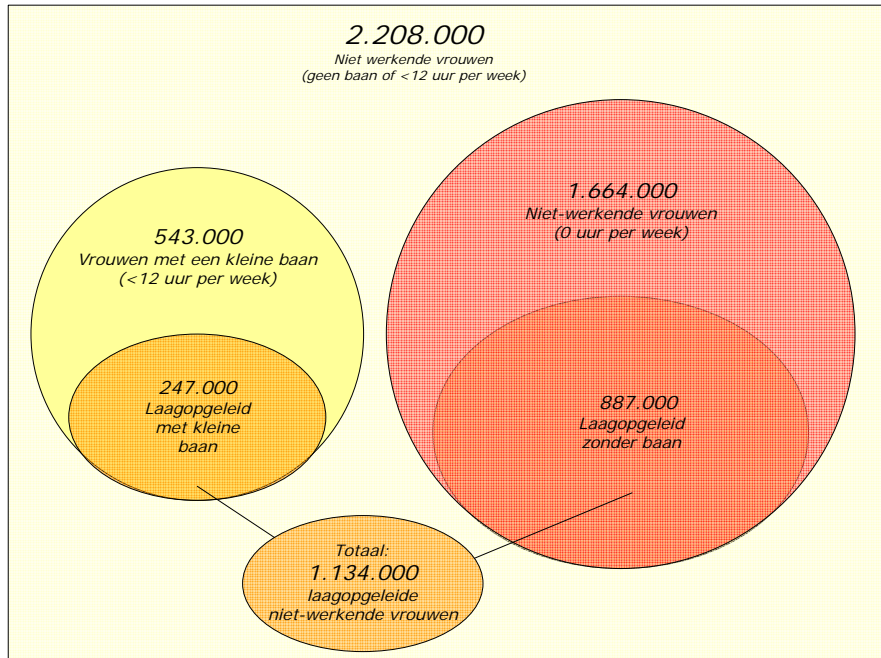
2.208.000
Niet werkende vrouwen
(geen baan of <12 uur per week)

543.000
Vrouwen met een kleine baan
(<12 uur per week)

247.000
Laagopgeleid
met kleine
baan

1.664.000
Niet-werkende vrouwen
(0 uur per week)

887.000
Laagopgeleid
zonder baan

Totaal:
1.134.000
laagopgeleide
niet-werkende vrouwen